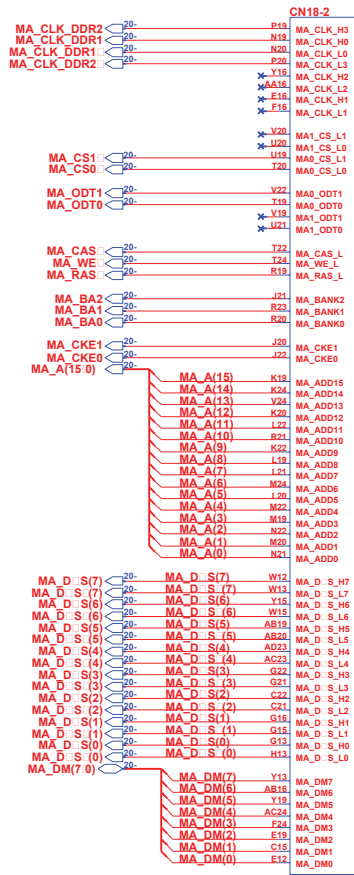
CN18-2

MA_CLK_DDR2 20- P19 MA_CLK_H3
MA_CLK_DDR1 20- N19 MA_CLK_H0
MA_CLK_DDR1 20- N20 MA_CLK_L0
MA_CLK_DDR2 20- P20 MA_CLK_L3
Y16 MA_CLK_H2
AA16 MA_CLK_L2
E16 MA_CLK_H1
F16 MA_CLK_L1

V20 MA1_CS_L1
U20 MA1_CS_L0
MA_CS1 20- U19 MA0_CS_L1
MA_CS0 20- T20 MA0_CS_L0

MA_ODT1 20- V22 MA0_ODT1
MA_ODT0 20- T19 MA0_ODT0
V19 MA1_ODT1
U21 MA1_ODT0

MA_CAS 20- T22 MA_CAS_L
MA_WE 20- T24 MA_WE_L
MA_RAS 20- R19 MA_RAS_L

MA_BA2 20- J21 MA_BANK2
MA_BA1 20- R23 MA_BANK1
MA_BA0 20- R20 MA_BANK0

MA_CKE1 20- J20 MA_CKE1
MA_CKE0 20- J22 MA_CKE0
MA_A(15:0) 20-
MA_A(15) K19 MA_ADD15
MA_A(14) K24 MA_ADD14
MA_A(13) V24 MA_ADD13
MA_A(12) K20 MA_ADD12
MA_A(11) L22 MA_ADD11
MA_A(10) R21 MA_ADD10
MA_A(9) K22 MA_ADD9
MA_A(8) L19 MA_ADD8
MA_A(7) L21 MA_ADD7
MA_A(6) M24 MA_ADD6
MA_A(5) L20 MA_ADD5
MA_A(4) M22 MA_ADD4
MA_A(3) M19 MA_ADD3
MA_A(2) N22 MA_ADD2
MA_A(1) M20 MA_ADD1
MA_A(0) N21 MA_ADD0

MA_D S(7) 20- MA_D S(7) W12 MA_D S_H7
MA_D S (7) 20- MA_D S (7) W13 MA_D S_L7
MA_D S(6) 20- MA_D S(6) Y15 MA_D S_H6
MA_D S (6) 20- MA_D S (6) W15 MA_D S_L6
MA_D S(5) 20- MA_D S(5) AB19 MA_D S_H5
MA_D S (5) 20- MA_D S (5) AB20 MA_D S_L5
MA_D S(4) 20- MA_D S(4) AD23 MA_D S_H4
MA_D S (4) 20- MA_D S (4) AC23 MA_D S_L4
MA_D S(3) 20- MA_D S(3) G22 MA_D S_H3
MA_D S (3) 20- MA_D S (3) G21 MA_D S_L3
MA_D S(2) 20- MA_D S(2) C22 MA_D S_H2
MA_D S (2) 20- MA_D S (2) C21 MA_D S_L2
MA_D S(1) 20- MA_D S(1) G16 MA_D S_H1
MA_D S (1) 20- MA_D S (1) G15 MA_D S_L1
MA_D S(0) 20- MA_D S(0) G13 MA_D S_H0
MA_D S (0) 20- MA_D S (0) H13 MA_D S_L0
MA_DM(7:0) 20-
MA_DM(7) Y13 MA_DM7
MA_DM(6) AB16 MA_DM6
MA_DM(5) Y19 MA_DM5
MA_DM(4) AC24 MA_DM4
MA_DM(3) F24 MA_DM3
MA_DM(2) E19 MA_DM2
MA_DM(1) C15 MA_DM1
MA_DM(0) E12 MA_DM0